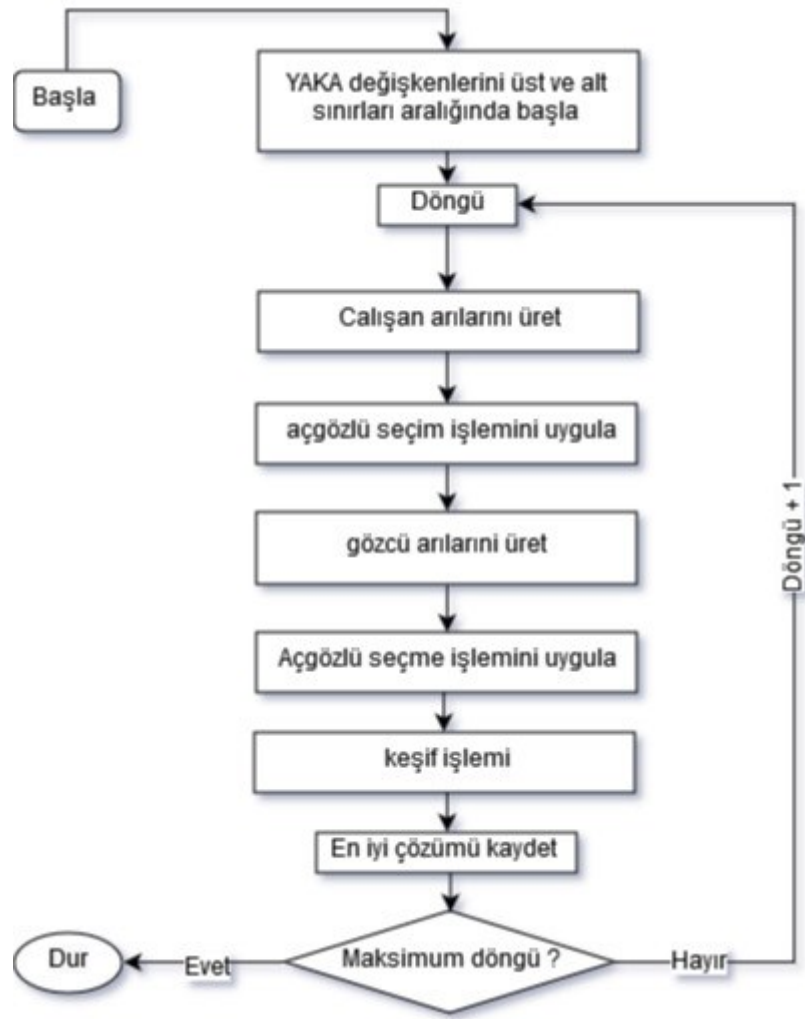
Başla

YAKA değişkenlerini üst ve alt sınırları aralığında başla

Döngü

Calışan arılarını üret

açgözlü seçim işlemini uygula

gözcü arılarini üret

Açgözlü seçme işlemini uygula

keşif işlemi

En iyi çözümü kaydet

Maksimum döngü ?

Evet

Dur

Hayır

Döngü + 1